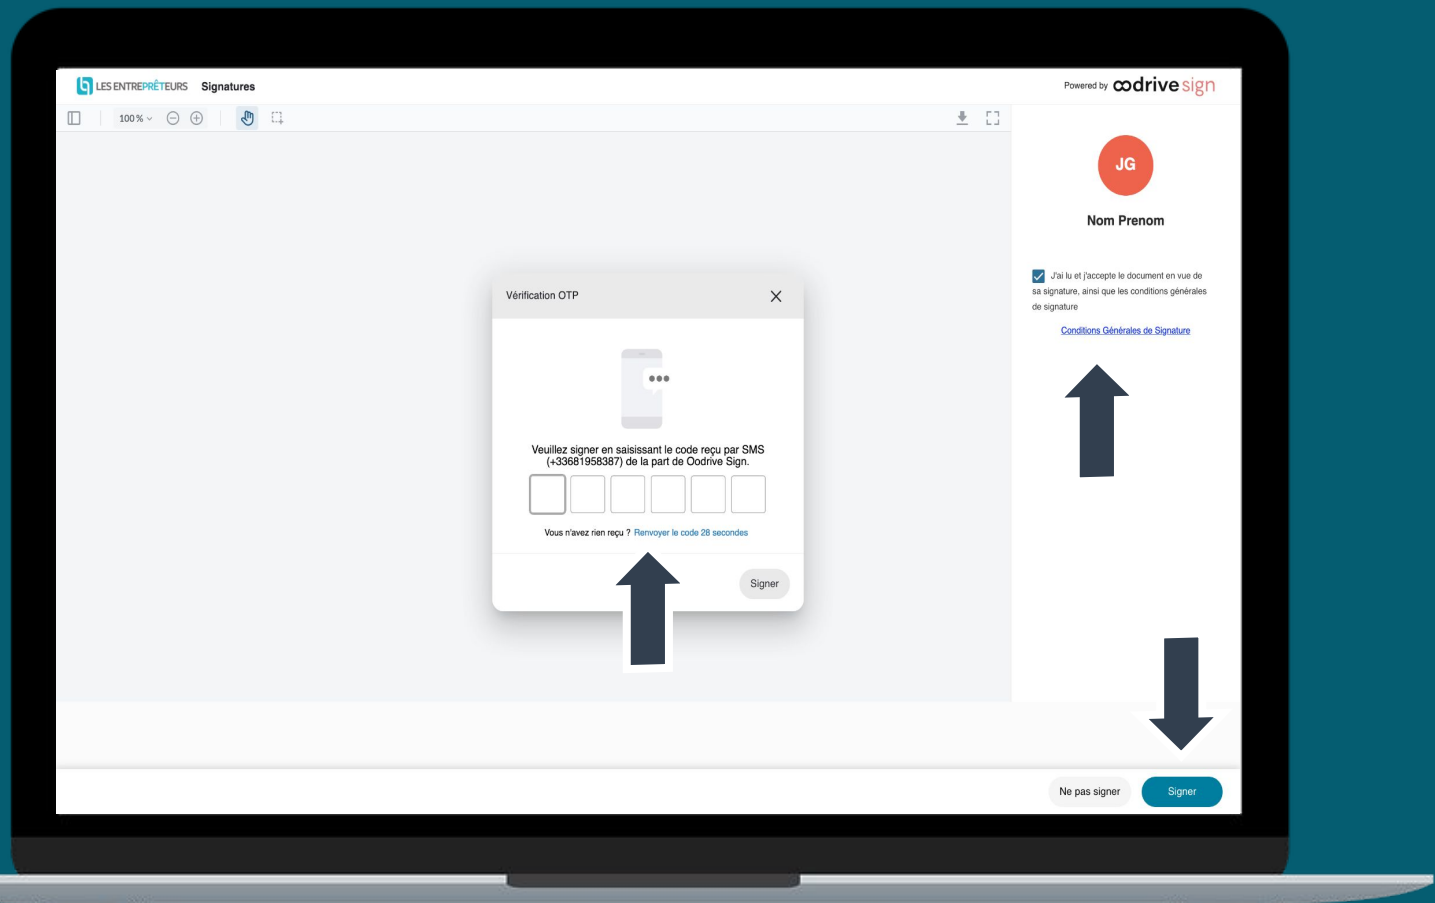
LES ENTREPRÊTEURS Signatures

Powered by oodrive sign

100 %

JG

Nom Prenom

J'ai lu et j'accepte le document en vue de sa signature, ainsi que les conditions générales de signature

Conditions Générales de Signature

Vérification OTP

Veuillez signer en saisissant le code reçu par SMS (+33681958387) de la part de Oodrive Sign.

Vous n'avez rien reçu ? Renvoyer le code 28 secondes

Signer

Ne pas signer

Signer